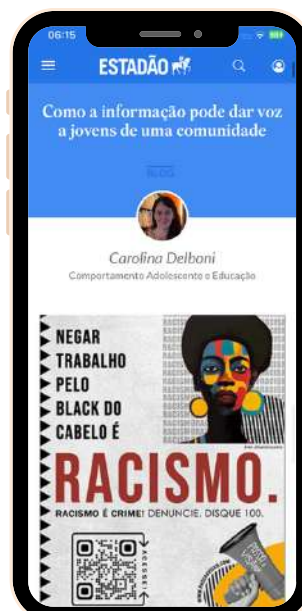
06:15

ESTADÃO

Como a informação pode dar voz a jovens de uma comunidade

BLOGS

Carolina Delboni
Comportamento Adolescente e Educação

NEGAR TRABALHO PELO BLACK DO CABELO É

RACISMO.

RACISMO É CRIME! DENUNCIE. DISQUE 100.

ACESSE